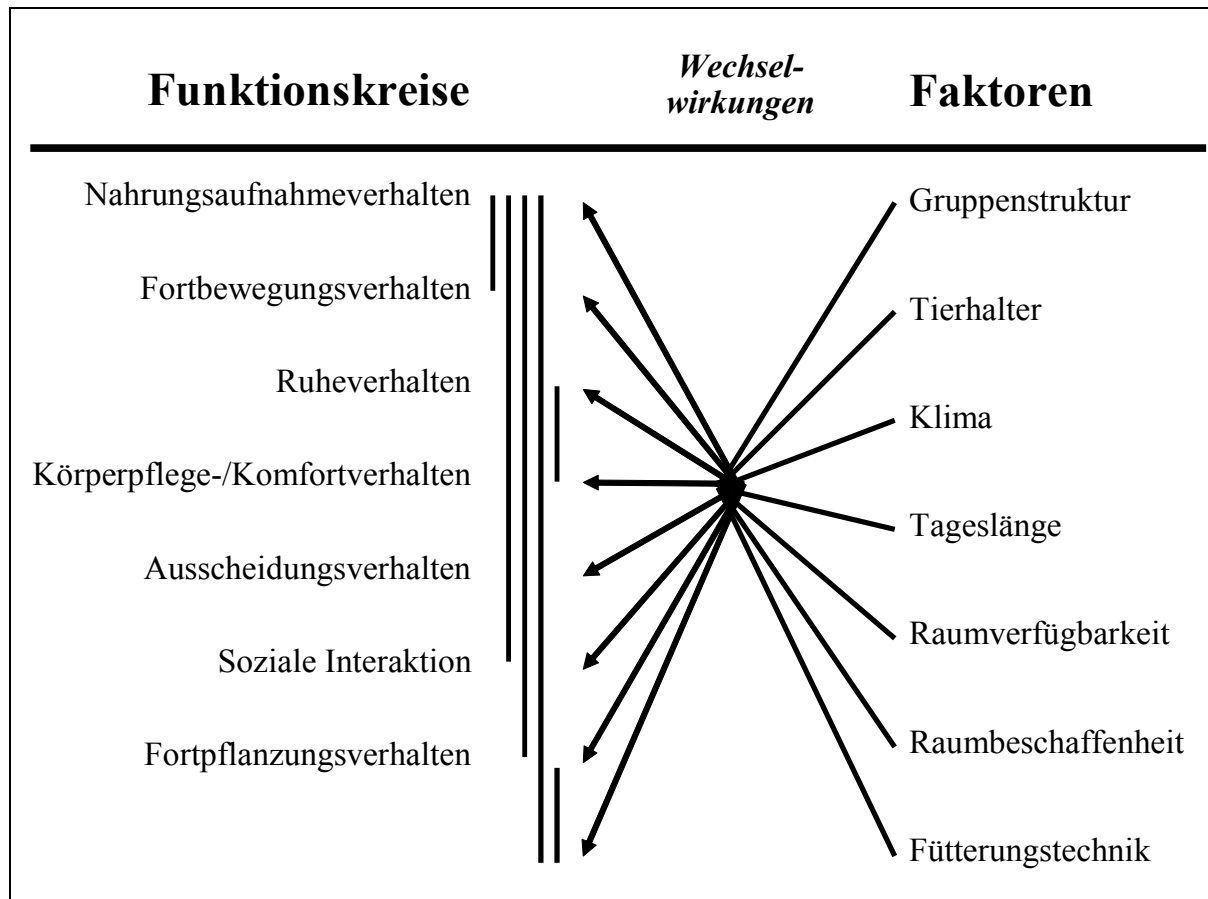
Funktionskreise

Wechselwirkungen

Faktoren

Nahrungsaufnahmeverhalten

Fortbewegungsverhalten

Ruheverhalten

Körperpflege-/Komfortverhalten

Ausscheidungsverhalten

Soziale Interaktion

Fortpflanzungsverhalten

Gruppenstruktur

Tierhalter

Klima

Tageslänge

Raumverfügbarkeit

Raumbeschaffenheit

Fütterungstechnik